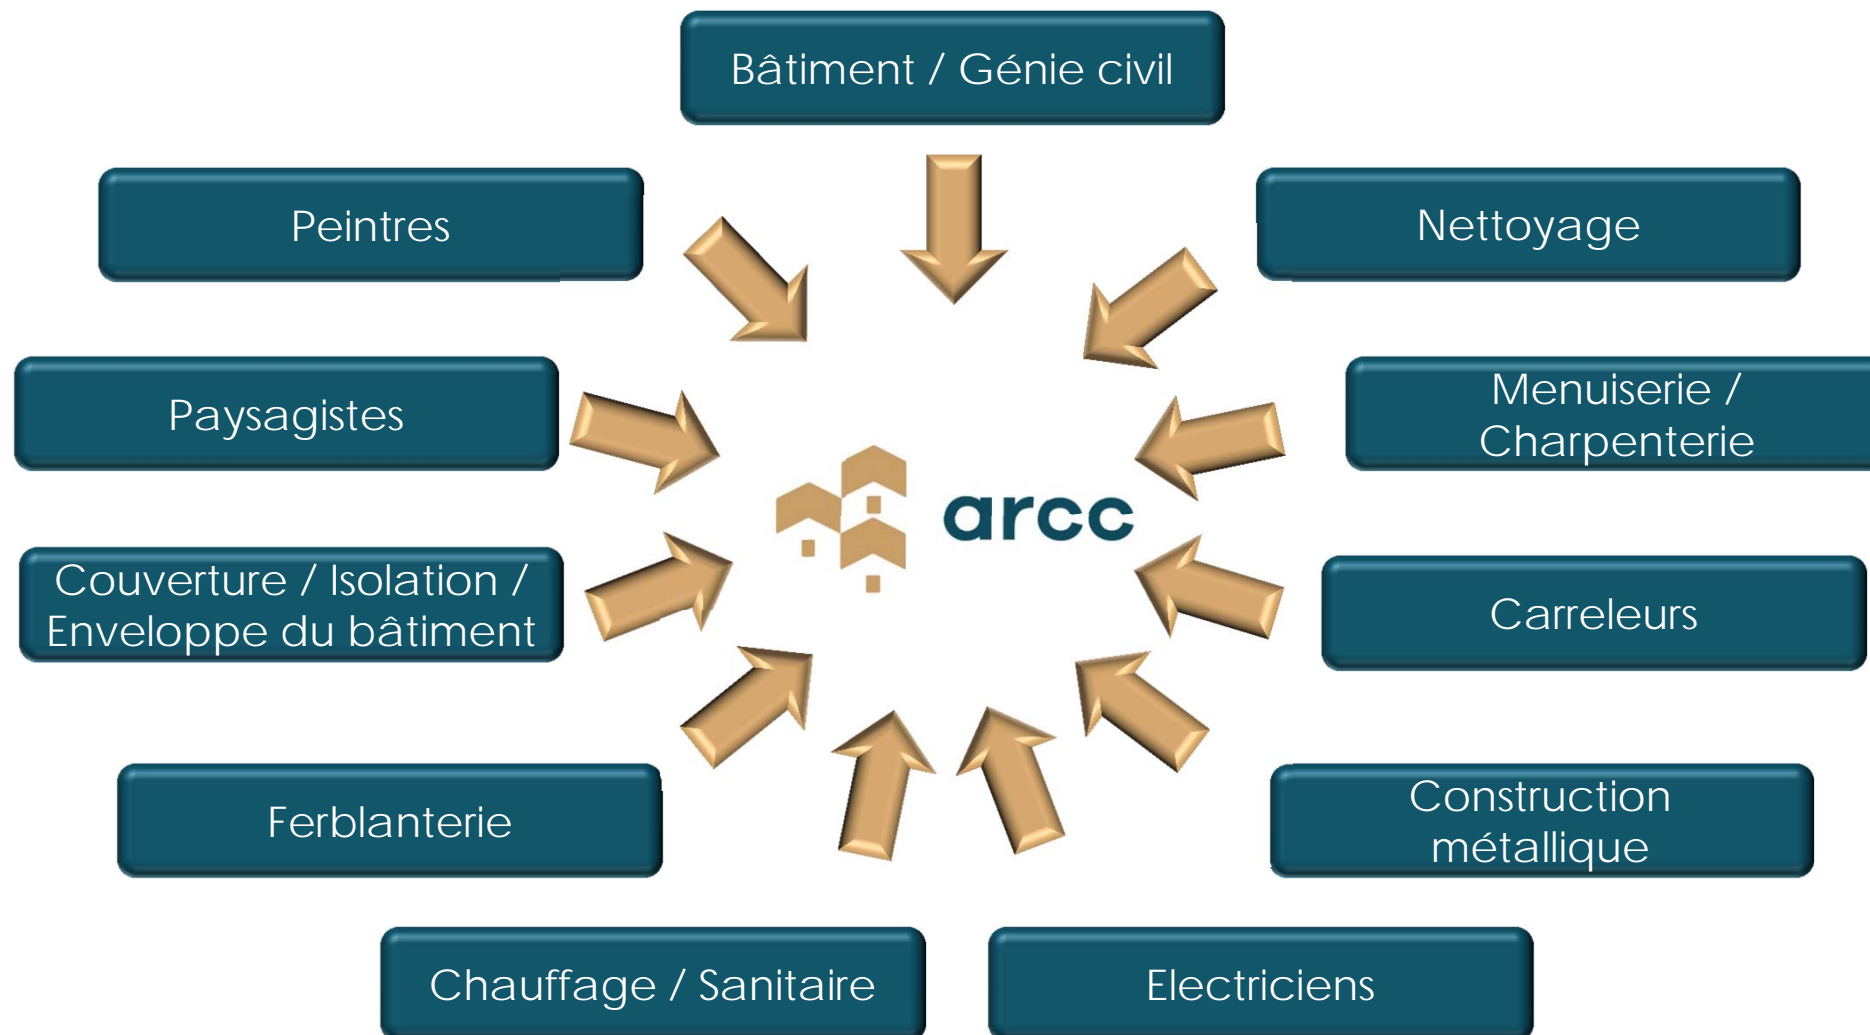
Bâtiment / Génie civil

Peintres

Nettoyage

Paysagistes

Menuiserie / Charpenterie

arcc

Couverture / Isolation / Enveloppe du bâtiment

Carreleurs

Ferblanterie

Construction métallique

Chauffage / Sanitaire

Electriciens